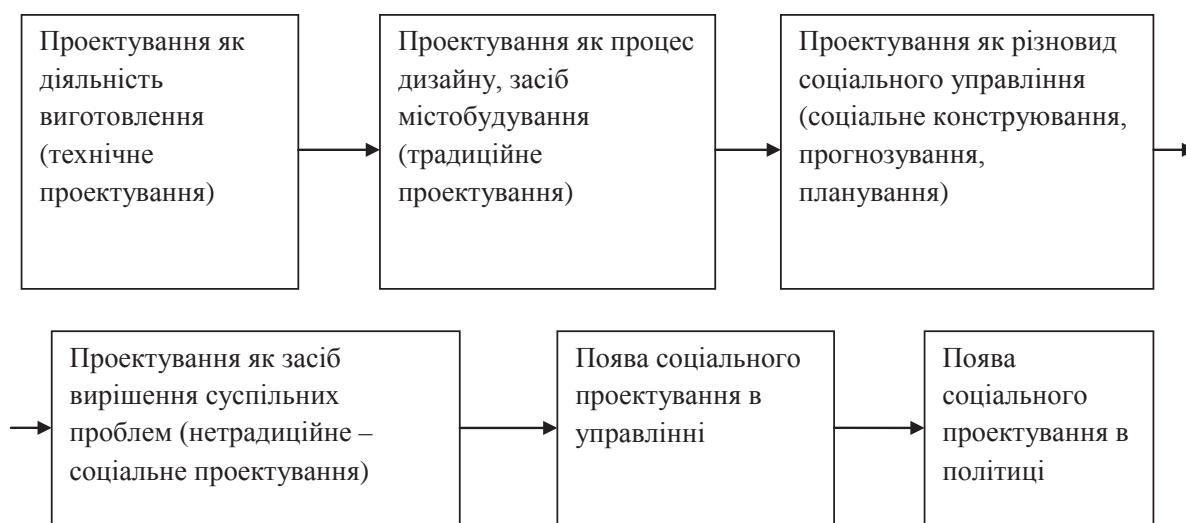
Проектування як діяльність виготовлення (технічне проектування)

Проектування як процес дизайну, засіб містобудування (традиційне проектування)

Проектування як різновид соціального управління (соціальне конструювання, прогнозування, планування)

Проектування як засіб вирішення суспільних проблем (нетрадиційне – соціальне проектування)

Поява соціального проектування в управлінні

Поява соціального проектування в політиці